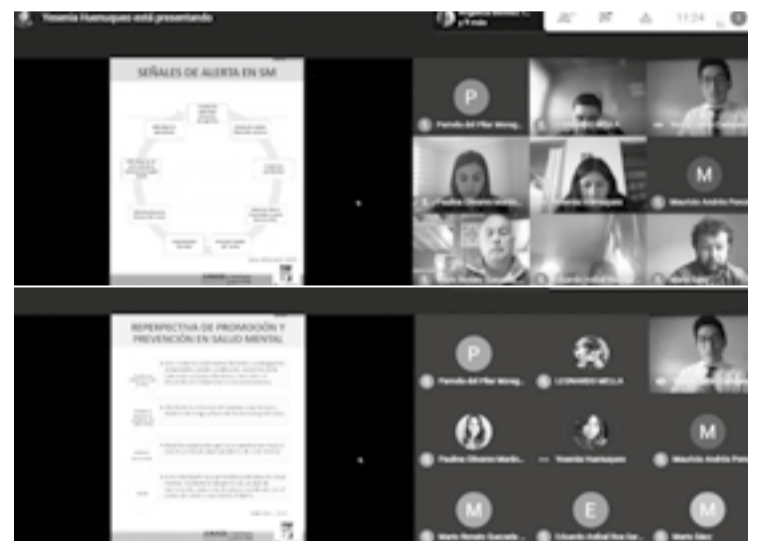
Yoseria Huenuquen está presentando

11:24

SEÑALES DE ALERTA EN SM

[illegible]

P

Patricia del Pilar Mong...

M

Paulina Olivares Mardo...

Mauricio Andrés Pons

REPERPECTIVA DE PROMOCIÓN Y PREVENCIÓN EN SALUD MENTAL

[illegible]

P

Patricia del Pilar Mong...

LEONARDO MELLA

Paulina Olivares Mardo...

Yoseria Huenuquen

M

Mauricio Andrés Pons

M

Mario Renato Garcés...

E

Eduardo Aníbal Roa Gar...

M

Mario Sáez